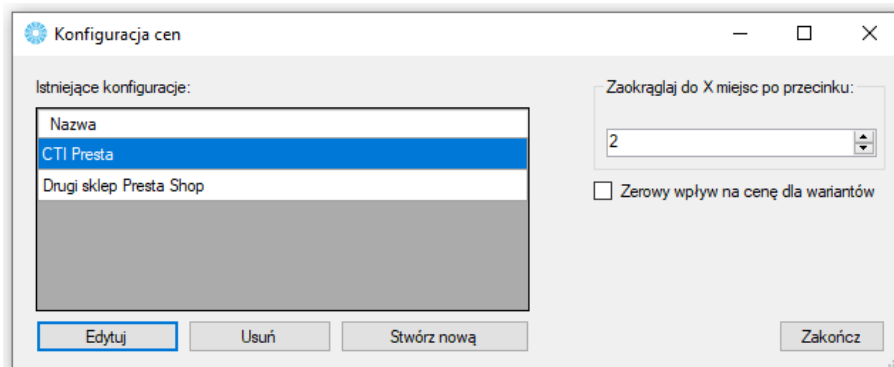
Konfiguracja cen

Istniejące konfiguracje:

| Nazwa |
|---|
| CTI Presta |
| Drugi sklep Presta Shop |

Edytuj
Usuń
Stwórz nową

Zaokrąglaj do X miejsc po przecinku:
2

Zerowy wpływ na cenę dla wariantów

Zakończ